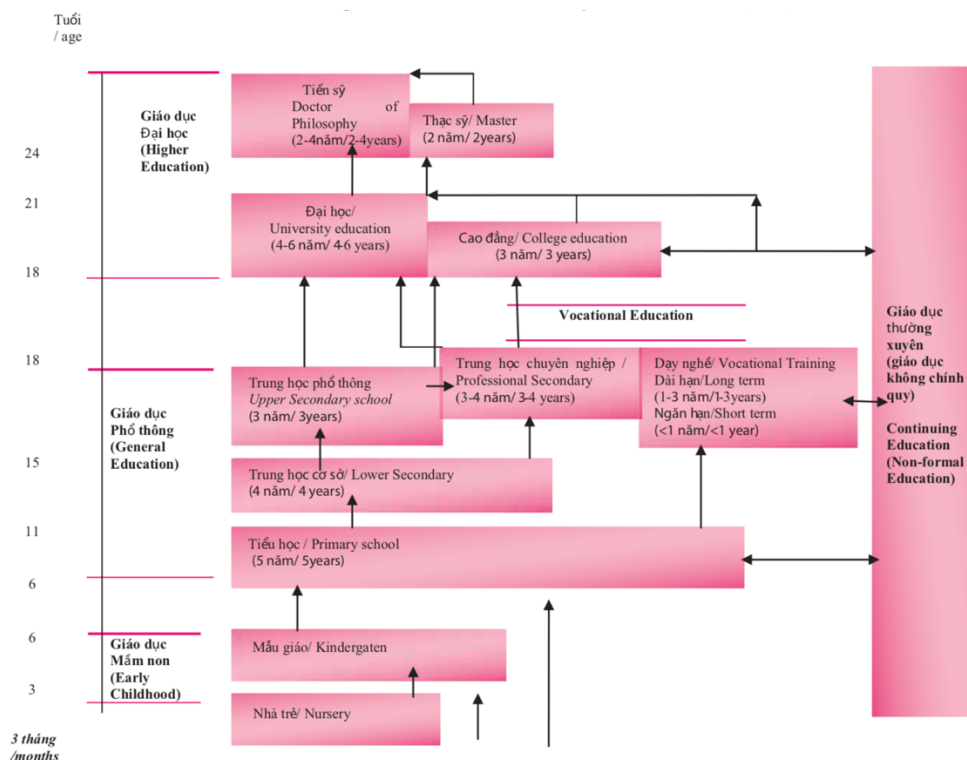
Tuổi / age

Giáo dục Đại học (Higher Education)

Tiến sỹ Doctor of Philosophy (2-4năm/2-4years)

Thạc sỹ/ Master (2 năm/ 2years)

24

21

Đại học/ University education (4-6 năm/ 4-6 years)

Cao đẳng/ College education (3 năm/ 3 years)

18

Vocational Education

18

Giáo dục Phổ thông (General Education)

Trung học phổ thông *Upper Secondary school* (3 năm/ 3years)

Trung học chuyên nghiệp / Professional Secondary (3-4 năm/ 3-4 years)

Dạy nghề/ Vocational Training Dài hạn/Long term (1-3 năm/1-3years) Ngắn hạn/Short term (<1 năm/<1 year)

15

Trung học cơ sở/ Lower Secondary (4 năm/ 4 years)

11

Tiểu học / Primary school (5 năm/ 5years)

6

6

Giáo dục Mầm non (Early Childhood)

Mẫu giáo/ Kindergaten

3

Nhà trẻ/ Nursery

*3 tháng /months*

Giáo dục thường xuyên (giáo dục không chính quy)

Continuing Education (Non-formal Education)